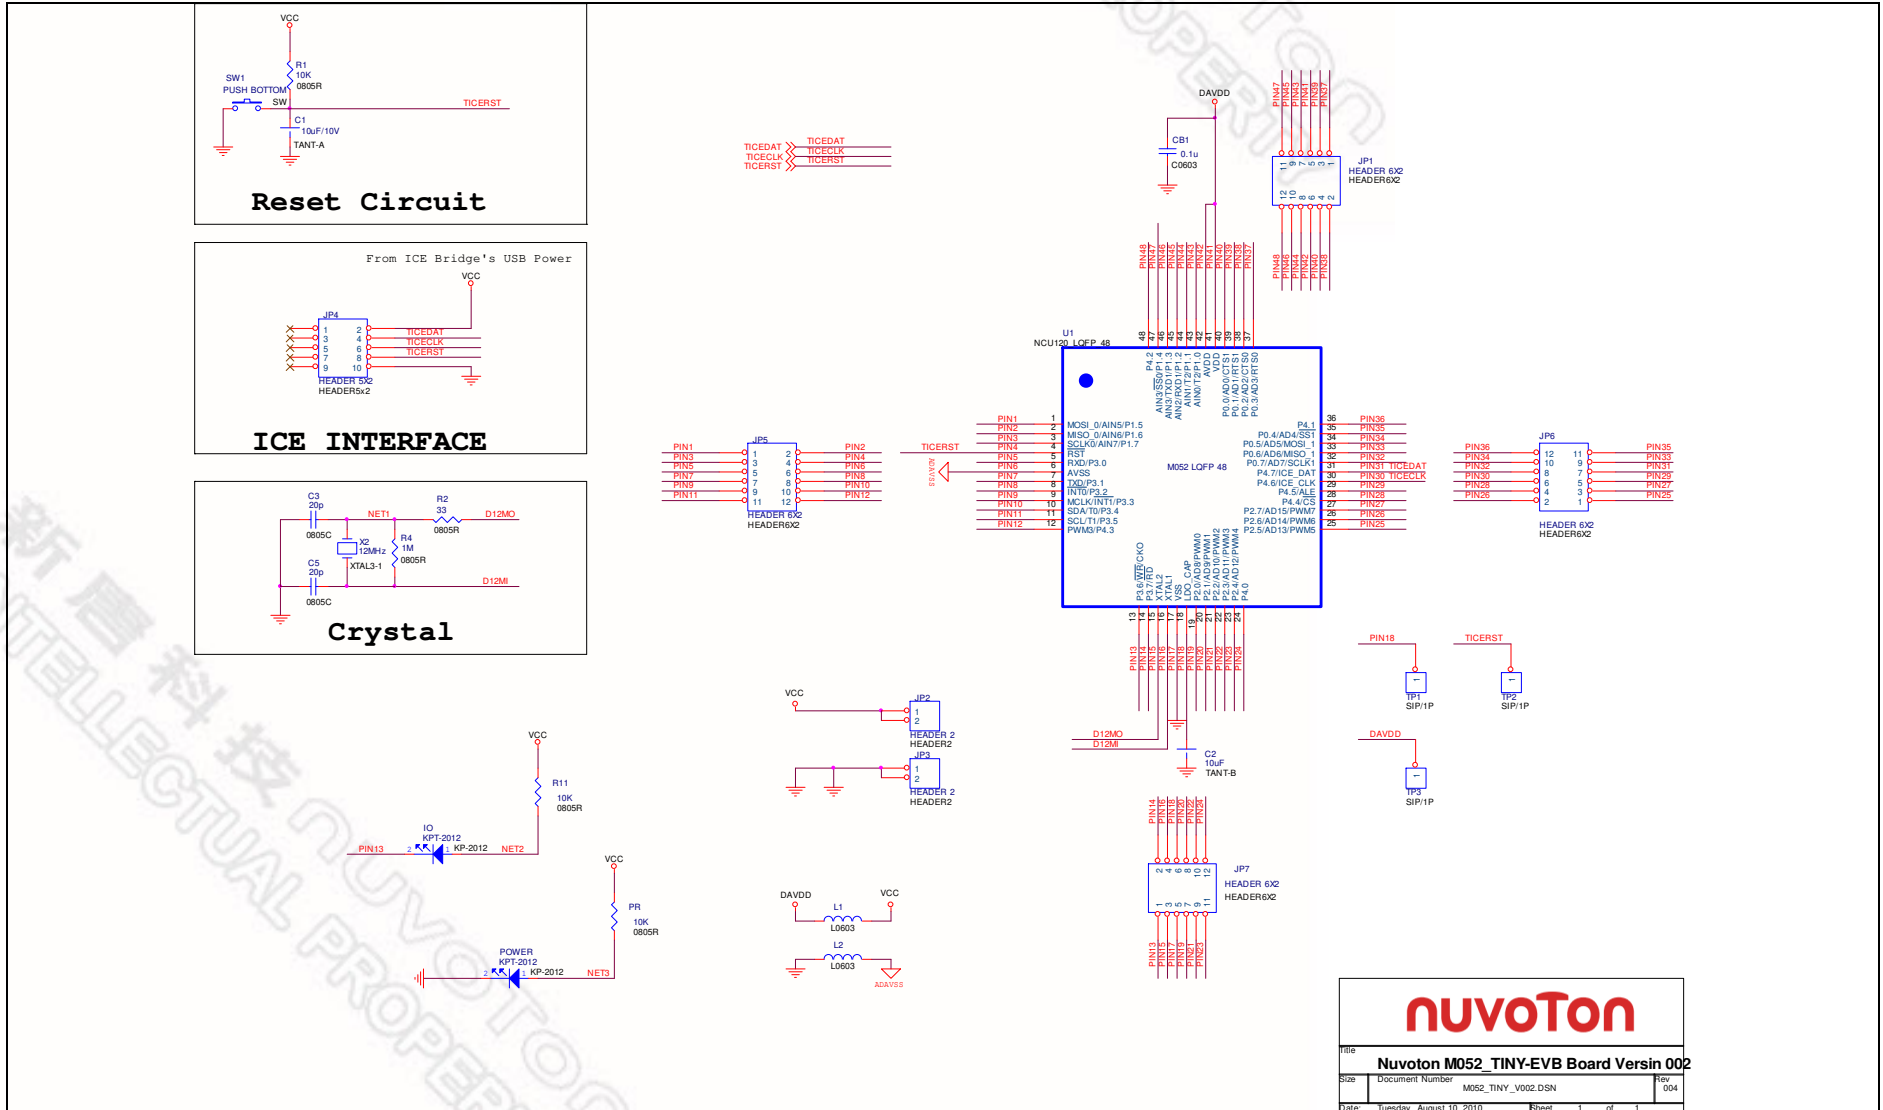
VCC
R1
10K
0805R
SW1
PUSH BOTTOM
SW
TICERST
C1
10uF/10V
TANT-A
Reset Circuit

From ICE Bridge's USB Power
VCC
JP4
1 2
3 4
5 6
7 8
9 10
TICEDAT
TICECLK
TICERST
HEADER 5X2
HEADER5x2
ICE INTERFACE

C3
20p
NET1
R2
33
D12MO
0805C
0805R
X2
12MHz
R4
1M
XTAL3-1
0805R
C5
20p
D12MI
0805C
Crystal

TICEDAT
TICECLK
TICERST
TICEDAT
TICECLK
TICERST

DAVDD
CB1
0.1u
C0603
PIN47 PIN45 PIN43 PIN41 PIN39 PIN37
11 9 7 5 3 1
12 10 8 6 4 2
JP1
HEADER 6X2
HEADER6X2
PIN48 PIN46 PIN44 PIN42 PIN40 PIN38
PIN48 PIN47 PIN46 PIN45 PIN44 PIN43 PIN42 PIN41 PIN40 PIN39 PIN38 PIN37
48 47 46 45 44 43 42 41 40 39 38 37
U1
NCU120_LQFP_48
P4.2
AIN3/SS0/P1.4
AIN3/TXD1/P1.3
AIN2/RXD1/P1.2
AIN1/T2/P1.1
AIN0/T2/P1.0
AVDD
VDD
P0.0/AD0/CTS1
P0.1/AD1/RTS1
P0.2/AD2/CTS0
P0.3/AD3/RTS0

JP5
PIN1 PIN3 PIN5 PIN7 PIN9 PIN11
1 3 5 7 9 11
2 4 6 8 10 12
PIN2 PIN4 PIN6 PIN8 PIN10 PIN12
HEADER 6X2
HEADER6X2
TICERST
ADAVSS

PIN1 1 MOSI_0/AIN5/P1.5
PIN2 2 MISO_0/AIN6/P1.6
PIN3 3 SCLK0/AIN7/P1.7
PIN4 4 RST
PIN5 5 RXD/P3.0
PIN6 6 AVSS
PIN7 7 TXD/P3.1
PIN8 8 INT0/P3.2
PIN9 9 MCLK/INT1/P3.3
PIN10 10 SDA/T0/P3.4
PIN11 11 SCL/T1/P3.5
PIN12 12 PWM3/P4.3
M052 LQFP 48
P4.1 36 PIN36
P0.4/AD4/SS1 35 PIN35
P0.5/AD5/MOSI_1 34 PIN34
P0.6/AD6/MISO_1 33 PIN33
P0.7/AD7/SCLK1 32 PIN32
P4.7/ICE_DAT 31 PIN31 TICEDAT
P4.6/ICE_CLK 30 PIN30 TICECLK
P4.5/ALE 29 PIN29
P4.4/CS 28 PIN28
P2.7/AD15/PWM7 27 PIN27
P2.6/AD14/PWM6 26 PIN26
P2.5/AD13/PWM5 25 PIN25

JP6
PIN36 PIN34 PIN32 PIN30 PIN28 PIN26
12 10 8 6 4 2
11 9 7 5 3 1
PIN35 PIN33 PIN31 PIN29 PIN27 PIN25
HEADER 6X2
HEADER6X2

P3.6/WR/CKO
P3.7/RD
XTAL2
XTAL1
VSS
LDO_CAP
P2.0/AD8/PWM0
P2.1/AD9/PWM1
P2.2/AD10/PWM2
P2.3/AD11/PWM3
P2.4/AD12/PWM4
P4.0
13 14 15 16 17 18 19 20 21 22 23 24
PIN13 PIN14 PIN15 PIN16 PIN17 PIN18 PIN19 PIN20 PIN21 PIN22 PIN23 PIN24
D12MO
D12MI
C2
10uF
TANT-B

PIN18
TP1
SIP/1P
TICERST
TP2
SIP/1P
DAVDD
TP3
SIP/1P

VCC
JP2
1
2
HEADER 2
HEADER2
JP3
1
2
HEADER 2
HEADER2

VCC
R11
10K
0805R
IO
KPT-2012
PIN13
2 1 KP-2012
NET2

VCC
PR
10K
0805R
POWER
KPT-2012
2 1 KP-2012
NET3

DAVDD
L1
L0603
VCC
L2
L0603
ADAVSS

PIN14 PIN16 PIN18 PIN20 PIN22 PIN24
2 4 6 8 10 12
1 3 5 7 9 11
JP7
HEADER 6X2
HEADER6X2
PIN13 PIN15 PIN17 PIN19 PIN21 PIN23

nuvoTon
Title
Nuvoton M052_TINY-EVB Board Versin 002
Size
Document Number
M052_TINY_V002.DSN
Rev
004
Date: Tuesday, August 10, 2010
Sheet 1 of 1